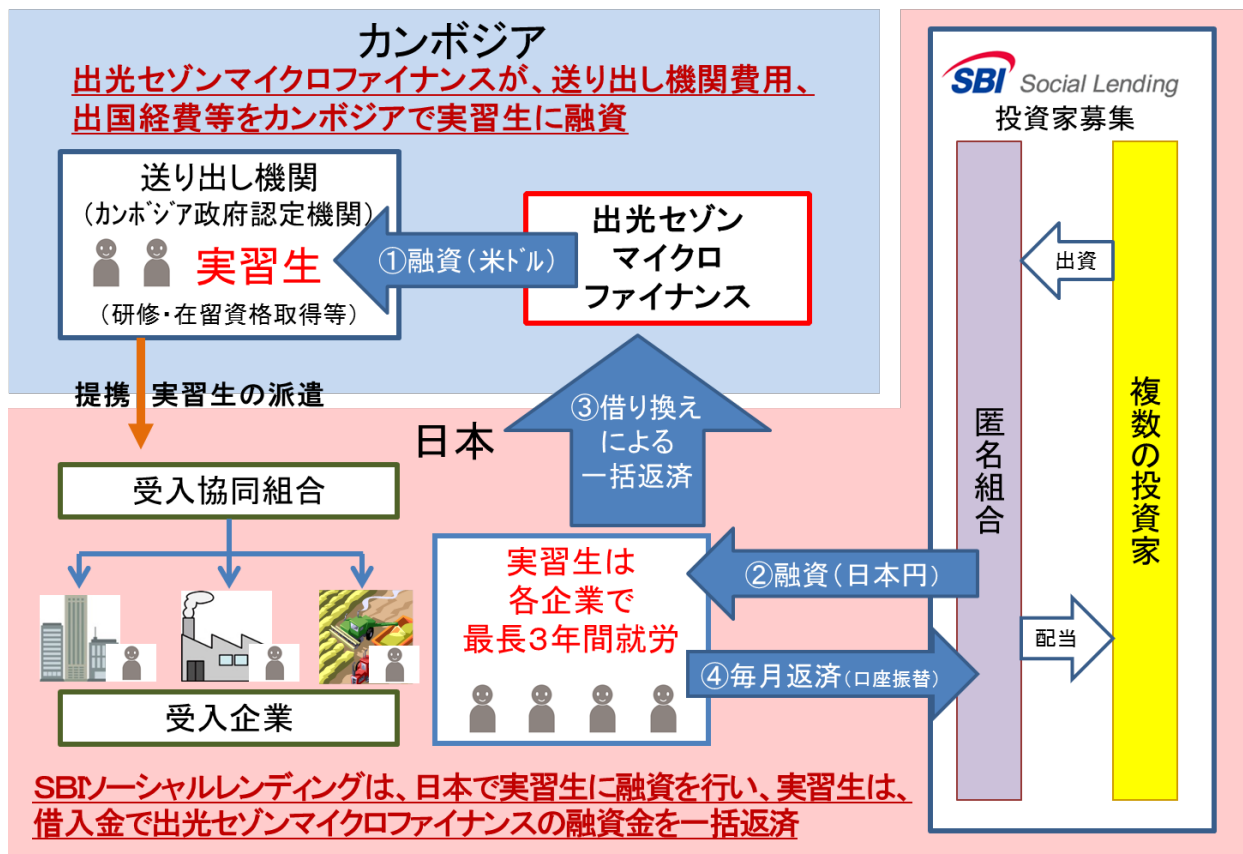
カンボジア

出光セゾンマイクロファイナンスが、送り出し機関費用、出国経費等をカンボジアで実習生に融資

送り出し機関
（カンボジア政府認定機関）
実習生
（研修・在留資格取得等）

①融資（米ドル）

出光セゾン
マイクロ
ファイナンス

提携 実習生の派遣

日本

③借り換えによる一括返済

受入協同組合

受入企業

実習生は
各企業で
最長3年間就労

②融資（日本円）

④毎月返済（口座振替）

SBI Social Lending
投資家募集

匿名組合

複数の投資家

出資

配当

SBIソーシャルレンディングは、日本で実習生に融資を行い、実習生は、借入金で出光セゾンマイクロファイナンスの融資金を一括返済